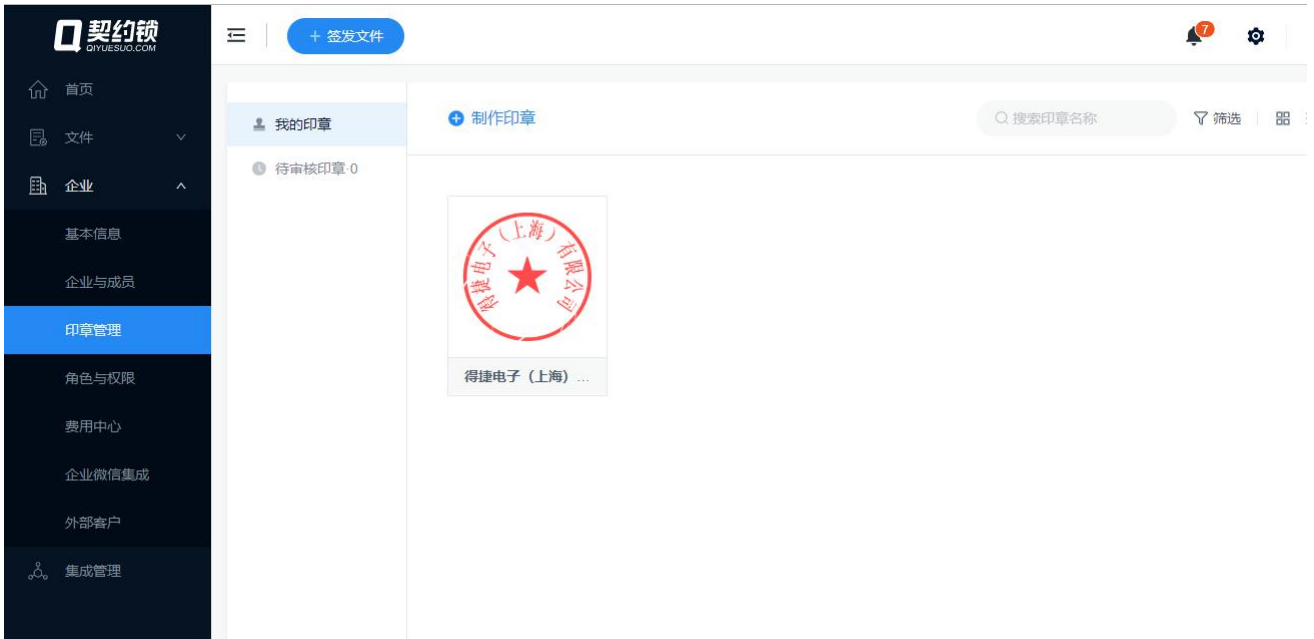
契约锁
QIYUESUO.COM

+ 签发文件

7

首页
文件
企业
基本信息
企业与成员
印章管理
角色与权限
费用中心
企业微信集成
外部客户
集成管理

我的印章
待审核印章 0

制作印章
搜索印章名称
筛选

得捷电子（上海）有限公司

得捷电子（上海）...